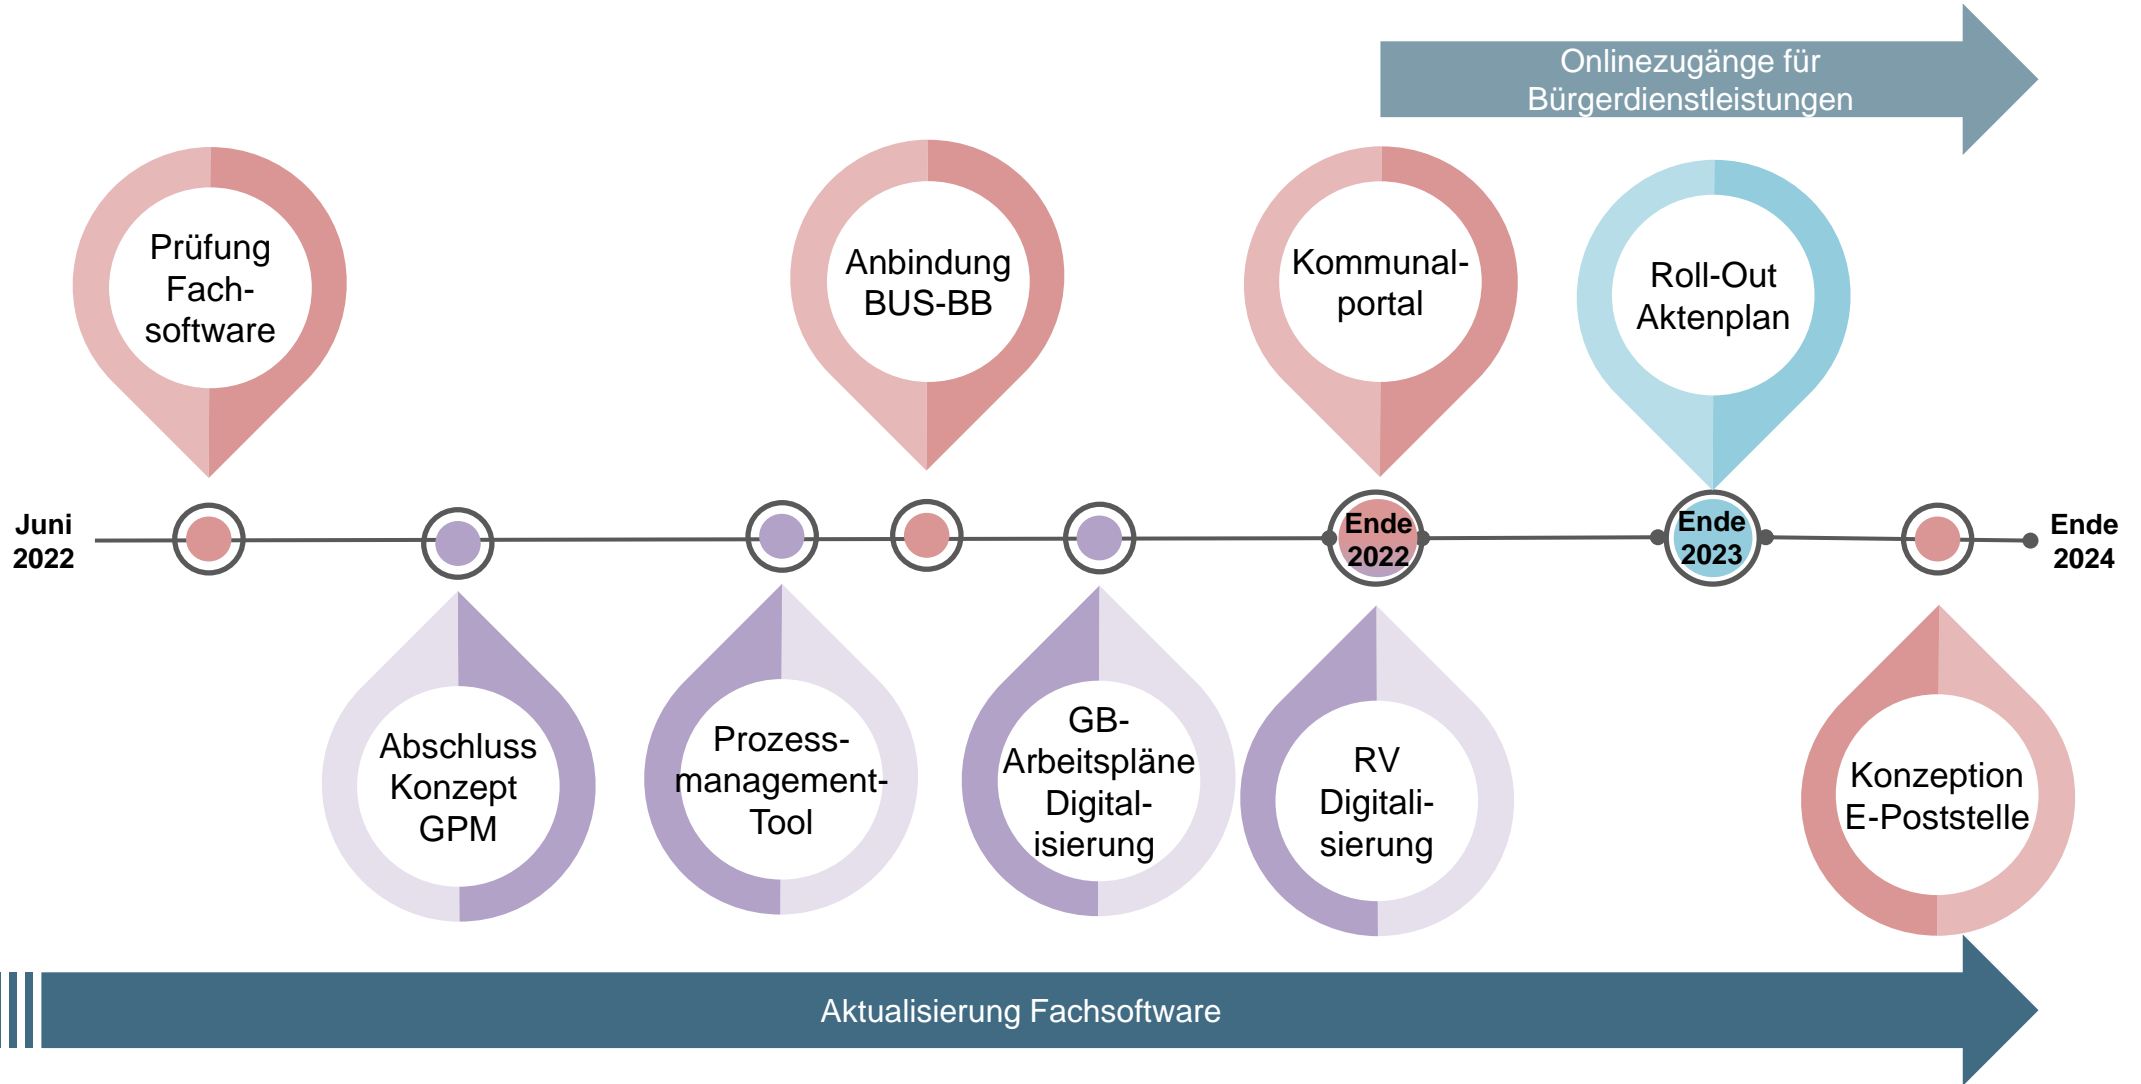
Onlinezugänge für Bürgerdienstleistungen

Prüfung Fach-software

Anbindung BUS-BB

Kommunal-portal

Roll-Out Aktenplan

Juni 2022

Ende 2022

Ende 2023

Ende 2024

Abschluss Konzept GPM

Prozess-management-Tool

GB-Arbeitspläne Digital-isierung

RV Digitali-sierung

Konzeption E-Poststelle

Aktualisierung Fachsoftware